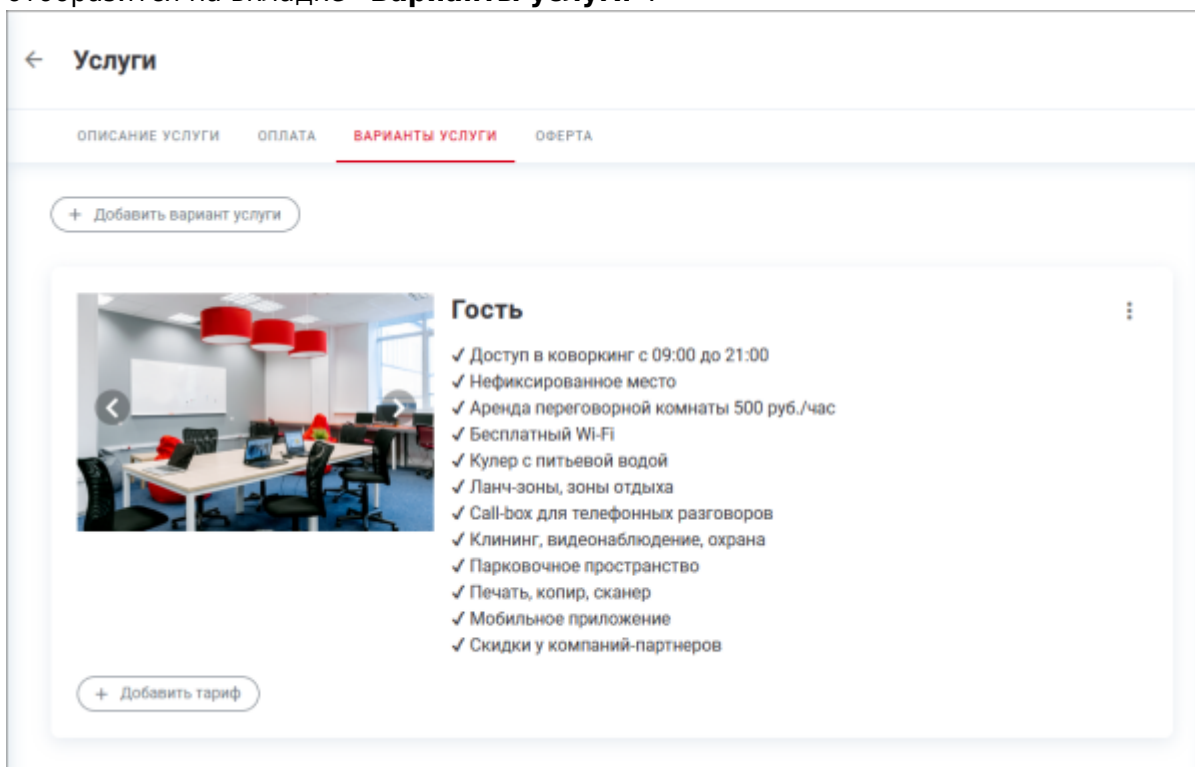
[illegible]

← Услуги

ОПИСАНИЕ УСЛУГИ ОПЛАТА ВАРИАНТЫ УСЛУГИ ОФЕРТА

+ Добавить вариант услуги

Гость

✓ Доступ в коворкинг с 09:00 до 21:00
✓ Нефиксированное место
✓ Аренда переговорной комнаты 500 руб./час
✓ Бесплатный Wi-Fi
✓ Кулер с питьевой водой
✓ Ланч-зоны, зоны отдыха
✓ Call-box для телефонных разговоров
✓ Клининг, видеонаблюдение, охрана
✓ Парковочное пространство
✓ Печать, копир, сканер
✓ Мобильное приложение
✓ Скидки у компаний-партнеров

+ Добавить тариф